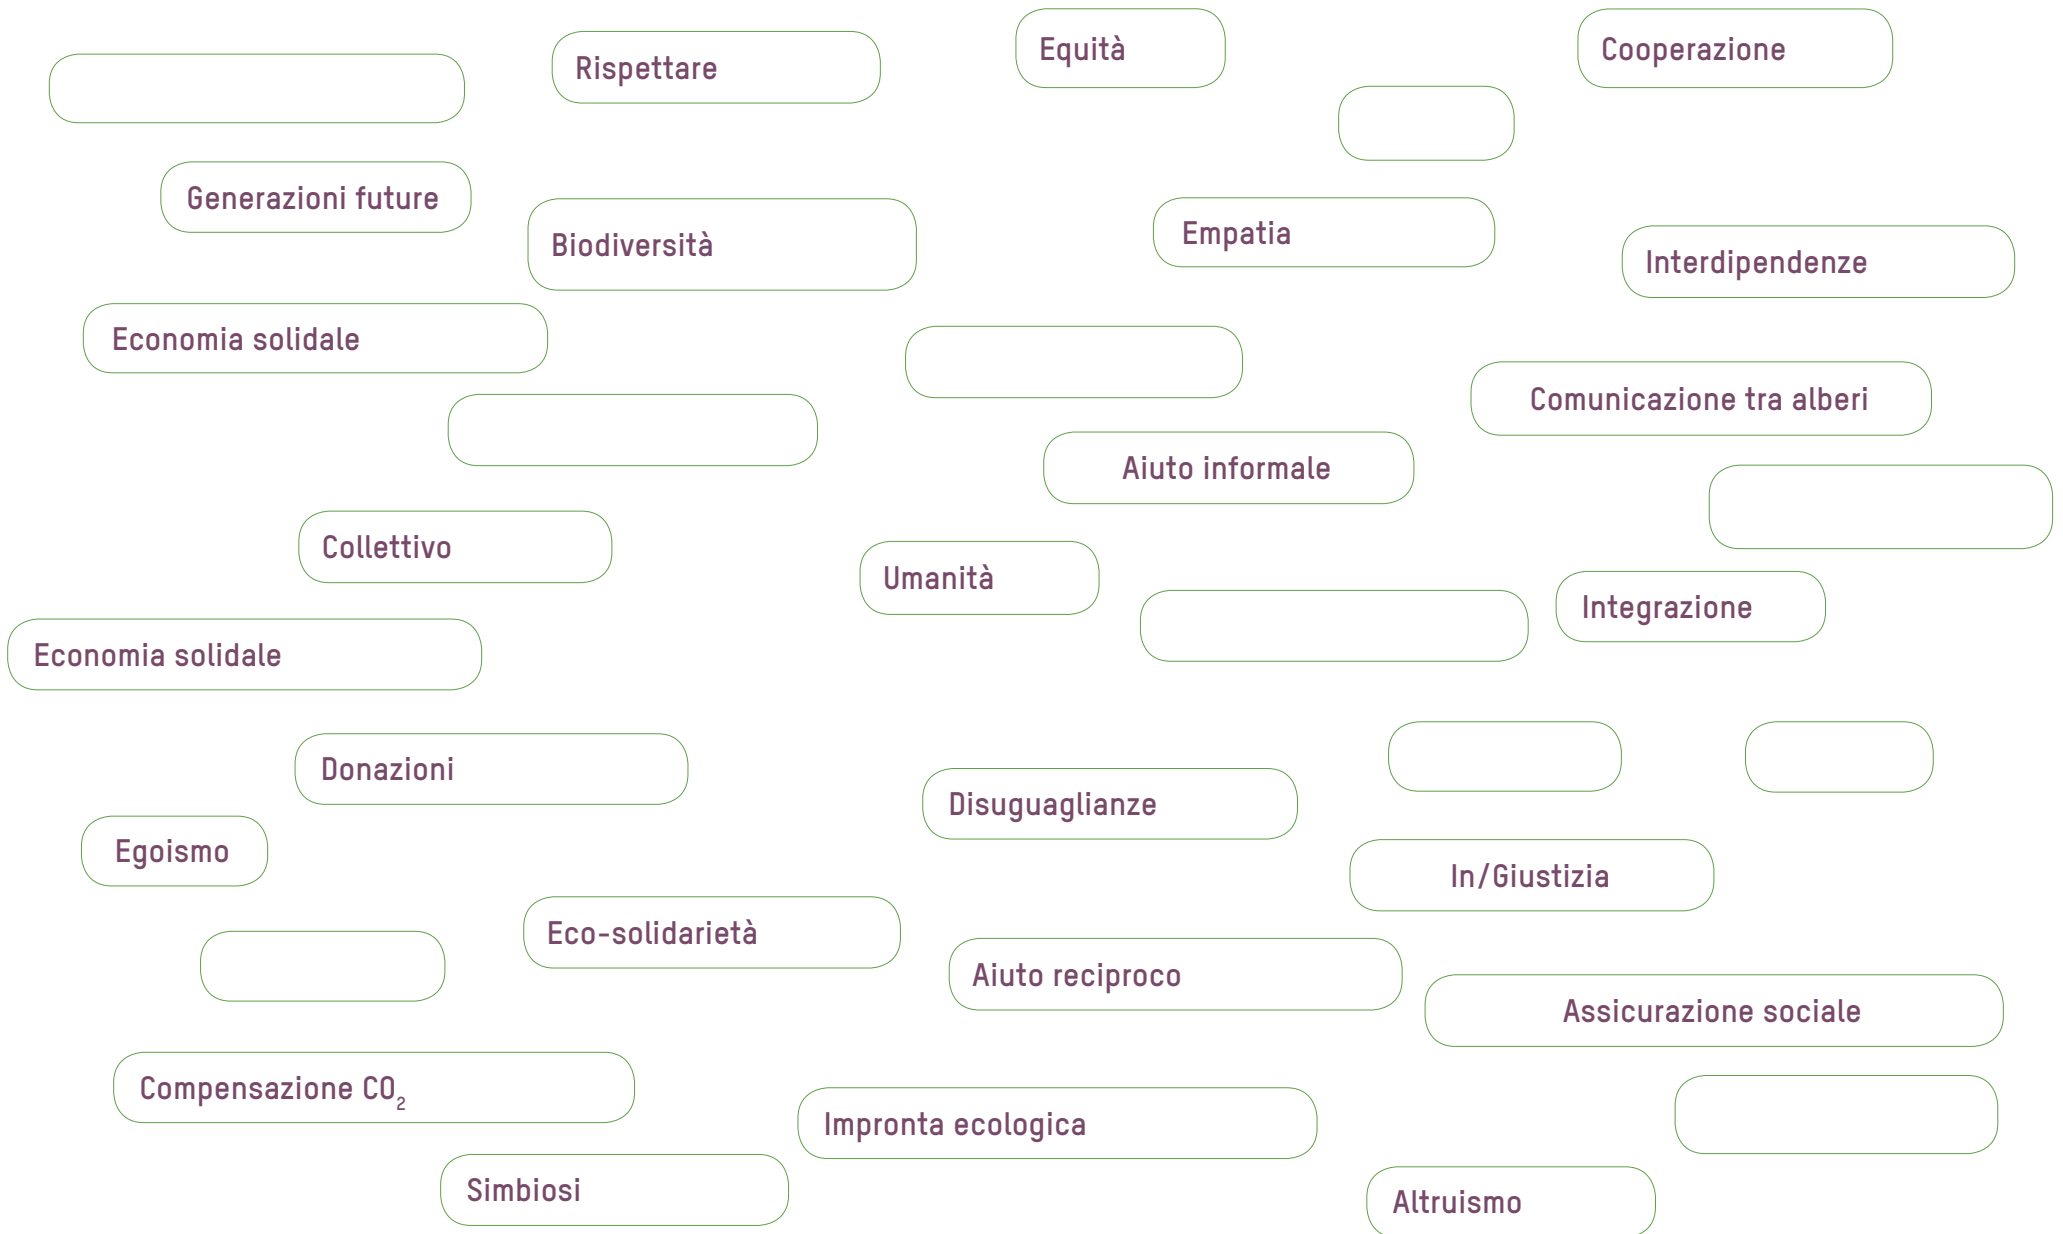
Rispettare

Equità

Cooperazione

Generazioni future

Biodiversità

Empatia

Interdipendenze

Economia solidale

Comunicazione tra alberi

Aiuto informale

Collettivo

Umanità

Integrazione

Economia solidale

Donazioni

Disuguaglianze

Egoismo

In/Giustizia

Eco-solidarietà

Aiuto reciproco

Assicurazione sociale

Compensazione $CO_2$

Impronta ecologica

Simbiosi

Altruismo